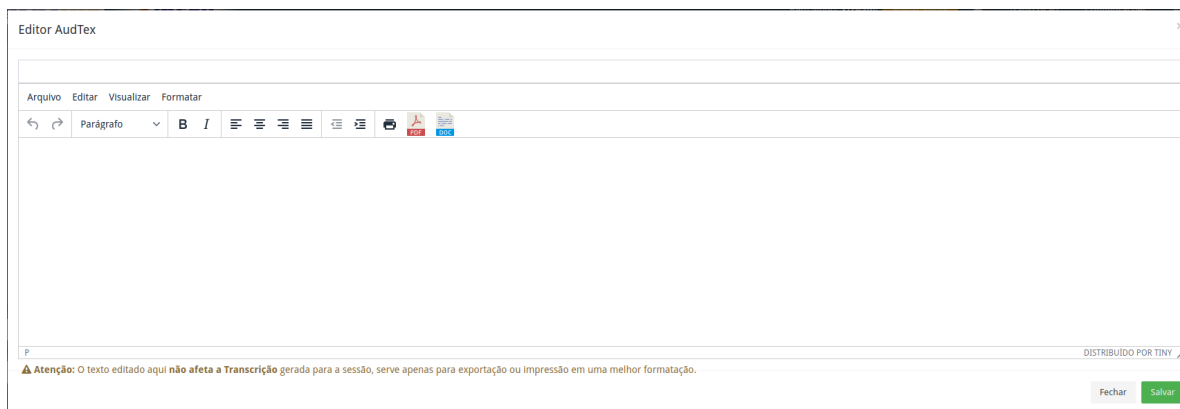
Editor AudTex

Arquivo Editar Visualizar Formatar

Parágrafo B I

PDF DOC

P

DISTRIBUÍDO POR TINY

Atenção: O texto editado aqui não afeta a Transcrição gerada para a sessão, serve apenas para exportação ou impressão em uma melhor formatação.

Fechar Salvar